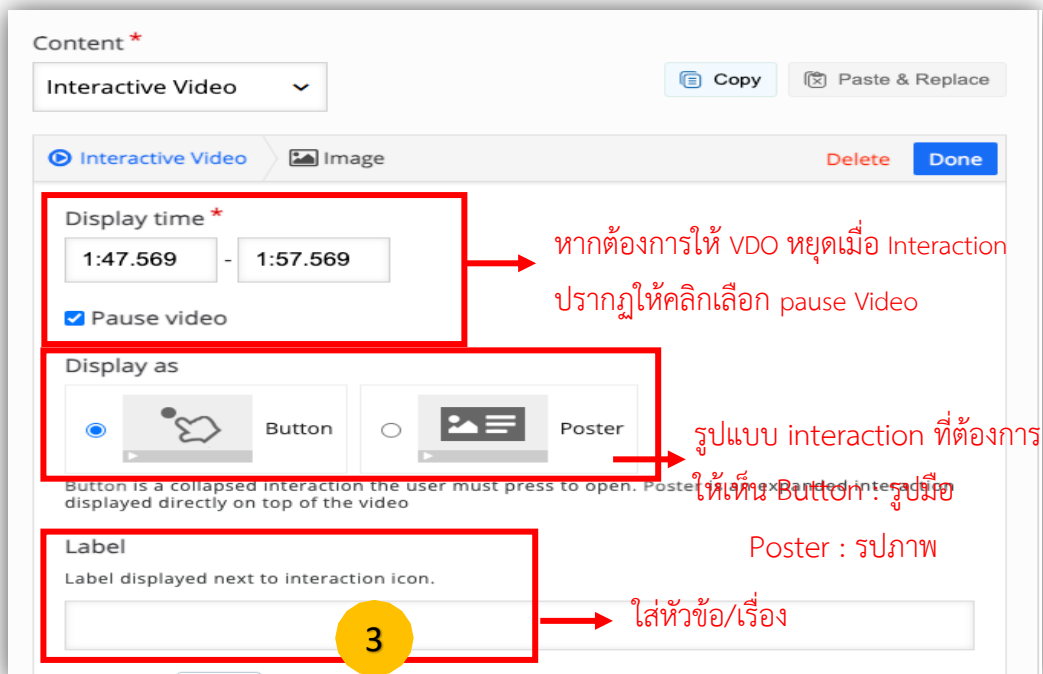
Content *

Interactive Video

Copy

Paste & Replace

Interactive Video

Image

Delete

Done

Display time *

1:47.569 - 1:57.569

Pause video

หากต้องการให้ VDO หยุดเมื่อ Interaction ปรากฏให้คลิกเลือก pause Video

Display as

Button

Poster

รูปแบบ interaction ที่ต้องการ

Button is a collapsed interaction the user must press to open. Poster is an expanded interaction displayed directly on top of the video

ให้เห็น Button : รูปมือ

Poster : รปภาพ

Label

Label displayed next to interaction icon.

ใส่หัวข้อ/เรื่อง

3